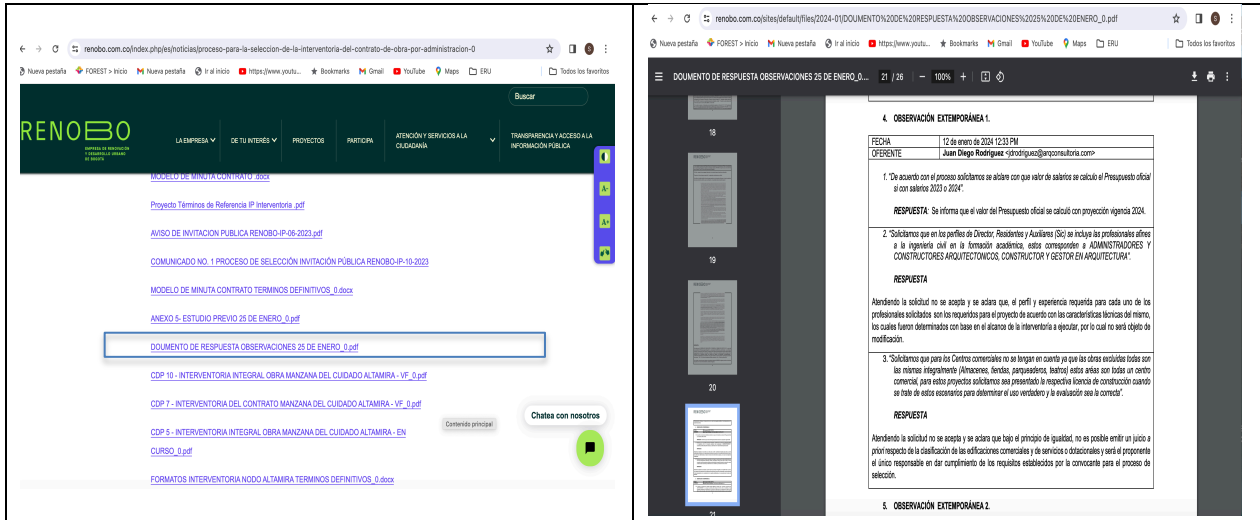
renobo.com.co/index.php/es/noticias/proceso-para-la-seleccion-de-la-interventoria-del-contrato-de-obra-por-administracion-0

Nueva pestaña FOREST > Inicio Nueva pestaña Ir al inicio https://www.youtu... Bookmarks Gmail YouTube Maps ERU Todos los favoritos

Buscar

RENOBO
EMPRESA DE RENOVACIÓN Y DESARROLLO URBANO DE BOGOTÁ

LA EMPRESA DE TU INTERÉS PROYECTOS PARTICIPA ATENCIÓN Y SERVICIOS A LA CIUDADANÍA TRANSPARENCIA Y ACCESO A LA INFORMACIÓN PÚBLICA

MODELO DE MINUTA CONTRATO .docx

Proyecto Términos de Referencia IP Interventoria .pdf

AVISO DE INVITACION PUBLICA RENOBO-IP-06-2023.pdf

COMUNICADO NO. 1 PROCESO DE SELECCIÓN INVITACIÓN PÚBLICA RENOBO-IP-10-2023

MODELO DE MINUTA CONTRATO TERMINOS DEFINITIVOS_0.docx

ANEXO 5- ESTUDIO PREVIO 25 DE ENERO_0.pdf

DOUMENTO DE RESPUESTA OBSERVACIONES 25 DE ENERO_0.pdf

CDP 10 - INTERVENTORIA INTEGRAL OBRA MANZANA DEL CUIDADO ALTAMIRA - VF_0.pdf

CDP 7 - INTERVENTORIA DEL CONTRATO MANZANA DEL CUIDADO ALTAMIRA - VF_0.pdf

CDP 5 - INTERVENTORIA INTEGRAL OBRA MANZANA DEL CUIDADO ALTAMIRA - EN CURSO_0.pdf

FORMATOS INTERVENTORIA NODO ALTAMIRA TERMINOS DEFINITIVOS_0.docx

Contenido principal

Chatea con nosotros

A- A+

renobo.com.co/sites/default/files/2024-01/DOUMENTO%20DE%20RESPUESTA%20OBSERVACIONES%2025%20DE%20ENERO_0.pdf

Nueva pestaña FOREST > Inicio Nueva pestaña Ir al inicio https://www.youtu... Bookmarks Gmail YouTube Maps ERU Todos los favoritos

DOUMENTO DE RESPUESTA OBSERVACIONES 25 DE ENERO_0... 21 / 26 — 100% +

18

19

20

21

4. OBSERVACIÓN EXTEMPORÁNEA 1.

| FECHA | 12 de enero de 2024 12:33 PM |
|---|---|
| OFERENTE | Juan Diego Rodriguez <jdrodriguez@arqconsultoria.com> |

1. "De acuerdo con el proceso solicitamos se aclare con que valor de salarios se calculo el Presupuesto oficial si con salarios 2023 o 2024".

RESPUESTA: Se informa que el valor del Presupuesto oficial se calculó con proyección vigencia 2024.

2. "Solicitamos que en los perfiles de Director, Residentes y Auxiliares (Sic) se incluya los profesionales afines a la ingeniería civil en la formación académica, estos corresponden a ADMINISTRADORES Y CONSTRUCTORES ARQUITECTONICOS, CONSTRUCTOR Y GESTOR EN ARQUITECTURA".

RESPUESTA

Atendiendo la solicitud no se acepta y se aclara que, el perfil y experiencia requerida para cada uno de los profesionales solicitados son los requeridos para el proyecto de acuerdo con las características técnicas del mismo, los cuales fueron determinados con base en el alcance de la interventoría a ejecutar, por lo cual no será objeto de modificación.

3. "Solicitamos que para los Centros comerciales no se tengan en cuenta ya que las obras excluidas todas son las mismas integralmente (Almacenes, tiendas, parqueaderos, teatros) estos áreas son todas un centro comercial, para estos proyectos solicitamos sea presentado la respectiva licencia de construcción cuando se trate de estos escenarios para determinar el uso verdadero y la evaluación sea la correcta".

RESPUESTA

Atendiendo la solicitud no se acepta y se aclara que bajo el principio de igualdad, no es posible emitir un juicio a priori respecto de la clasificación de las edificaciones comerciales y de servicios o dotacionales y será el proponente el único responsable en dar cumplimiento de los requisitos establecidos por la convocante para el proceso de selección.

5. OBSERVACIÓN EXTEMPORÁNEA 2.